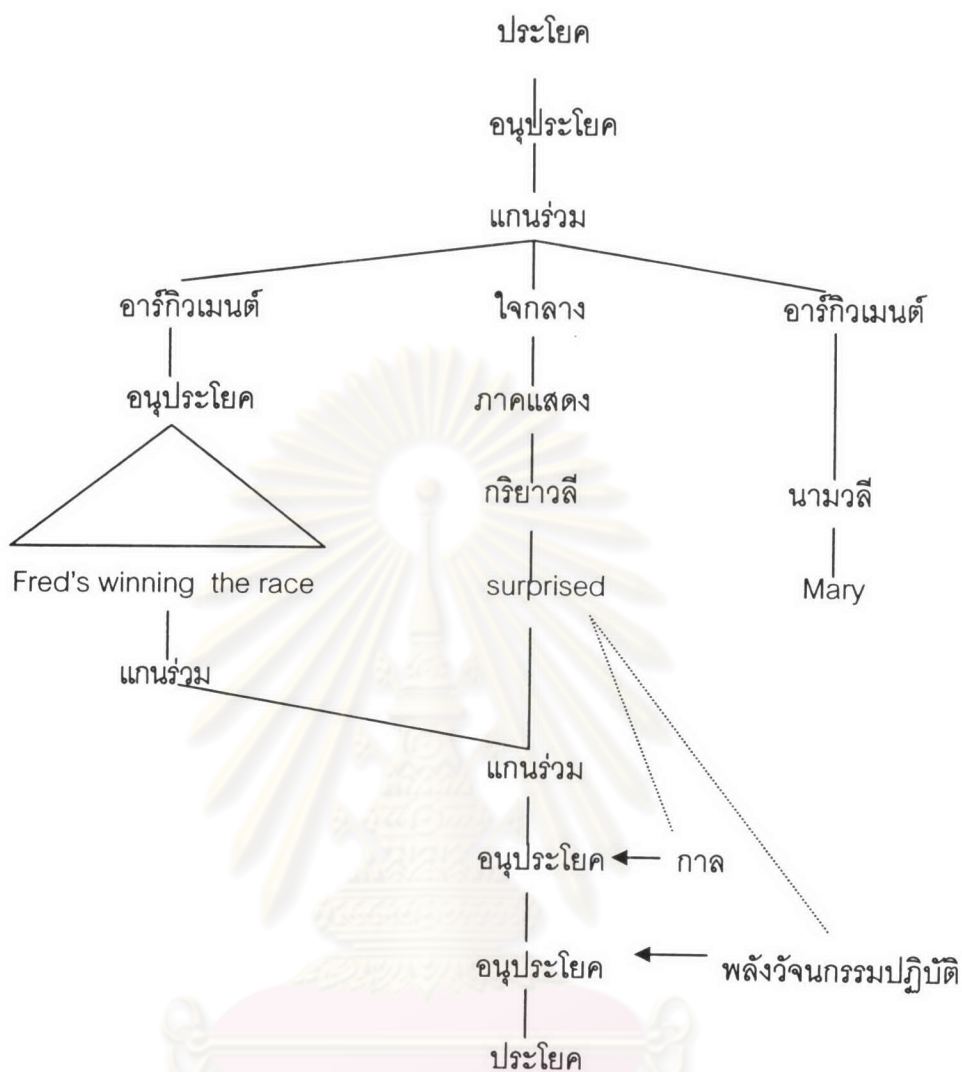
ประโยค

อนุประโยค

แกนร่วม

อาร์กิวเมนต์

ใจกลาง

อาร์กิวเมนต์

อนุประโยค

ภาคแสดง

กริยาวลี

นามวลี

Fred's winning the race

surprised

Mary

แกนร่วม

แกนร่วม

อนุประโยค ← กาล

อนุประโยค ← พลังวัจนกรรมปฏิบัติ

ประโยค